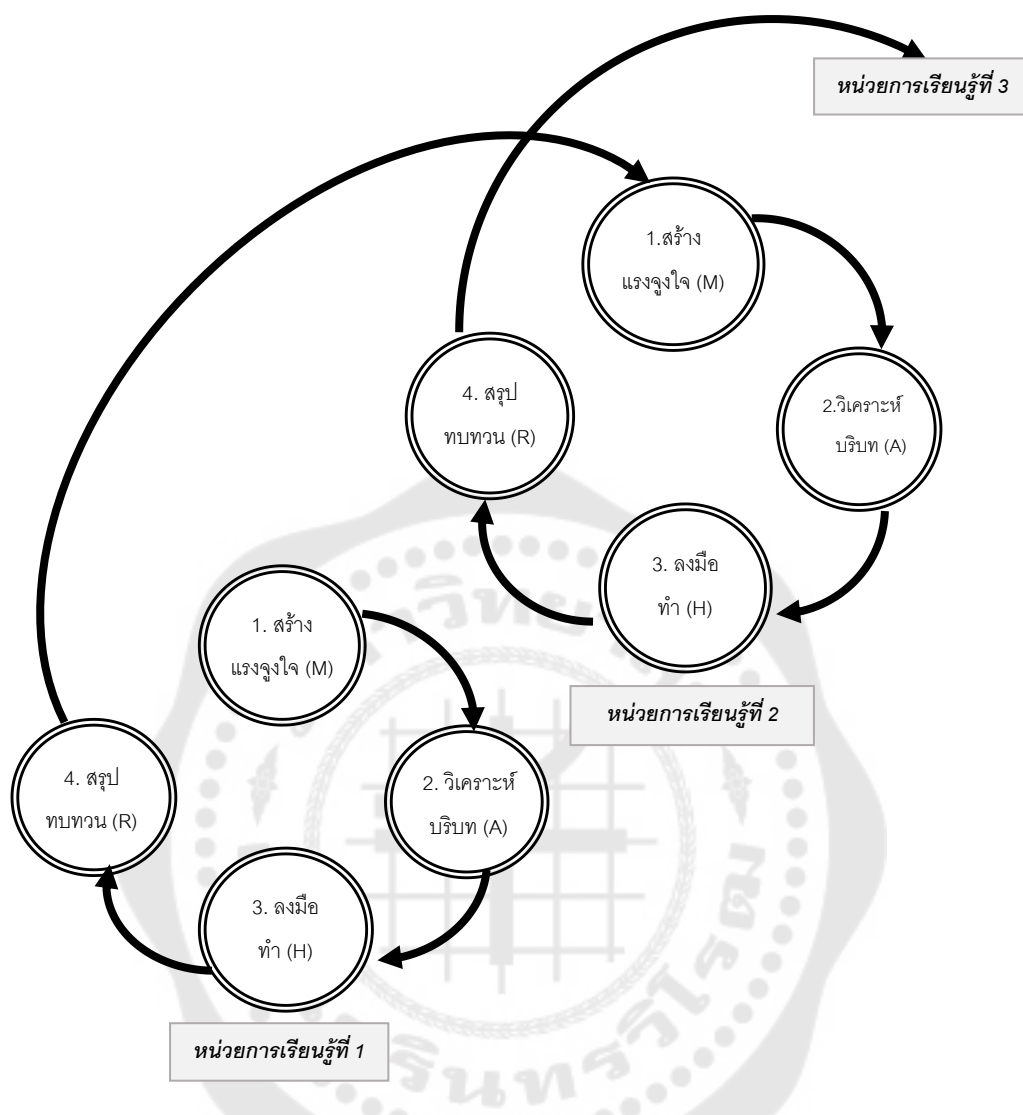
หน่วยการเรียนรู้ที่ 3

1.สร้าง แรงจูงใจ (M)

4. สรุป ทบทวน (R)

2.วิเคราะห์ บริบท (A)

3. ลงมือ ทำ (H)

1. สร้าง แรงจูงใจ (M)

หน่วยการเรียนรู้ที่ 2

4. สรุป ทบทวน (R)

2. วิเคราะห์ บริบท (A)

3. ลงมือ ทำ (H)

หน่วยการเรียนรู้ที่ 1